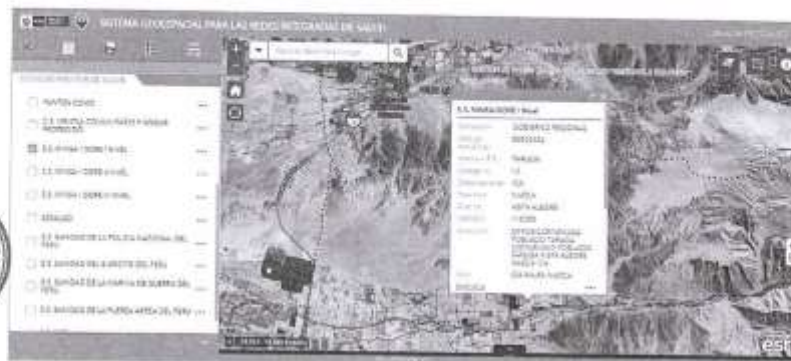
SISTEMA GEOESPACIAL PARA LAS REDES INTEGRADAS DE SALUD

E.S. MINSA - DIRESA (I NIVEL)

E.S. MINSA - DIRESA (II NIVEL)

E.S. MINSA - DIRESA (III NIVEL)

ESSALUD

E.S. SANIDAD DE LA POLICIA NACIONAL DEL PERU

E.S. SANIDAD DEL EJERCITO DEL PERU

E.S. SANIDAD DE LA MARINA DE GUERRA DEL PERU

E.S. SANIDAD DE LA FUERZA AEREA DEL PERU

GOBIERNO REGIONAL

TARUCA

PUEBLA

esri